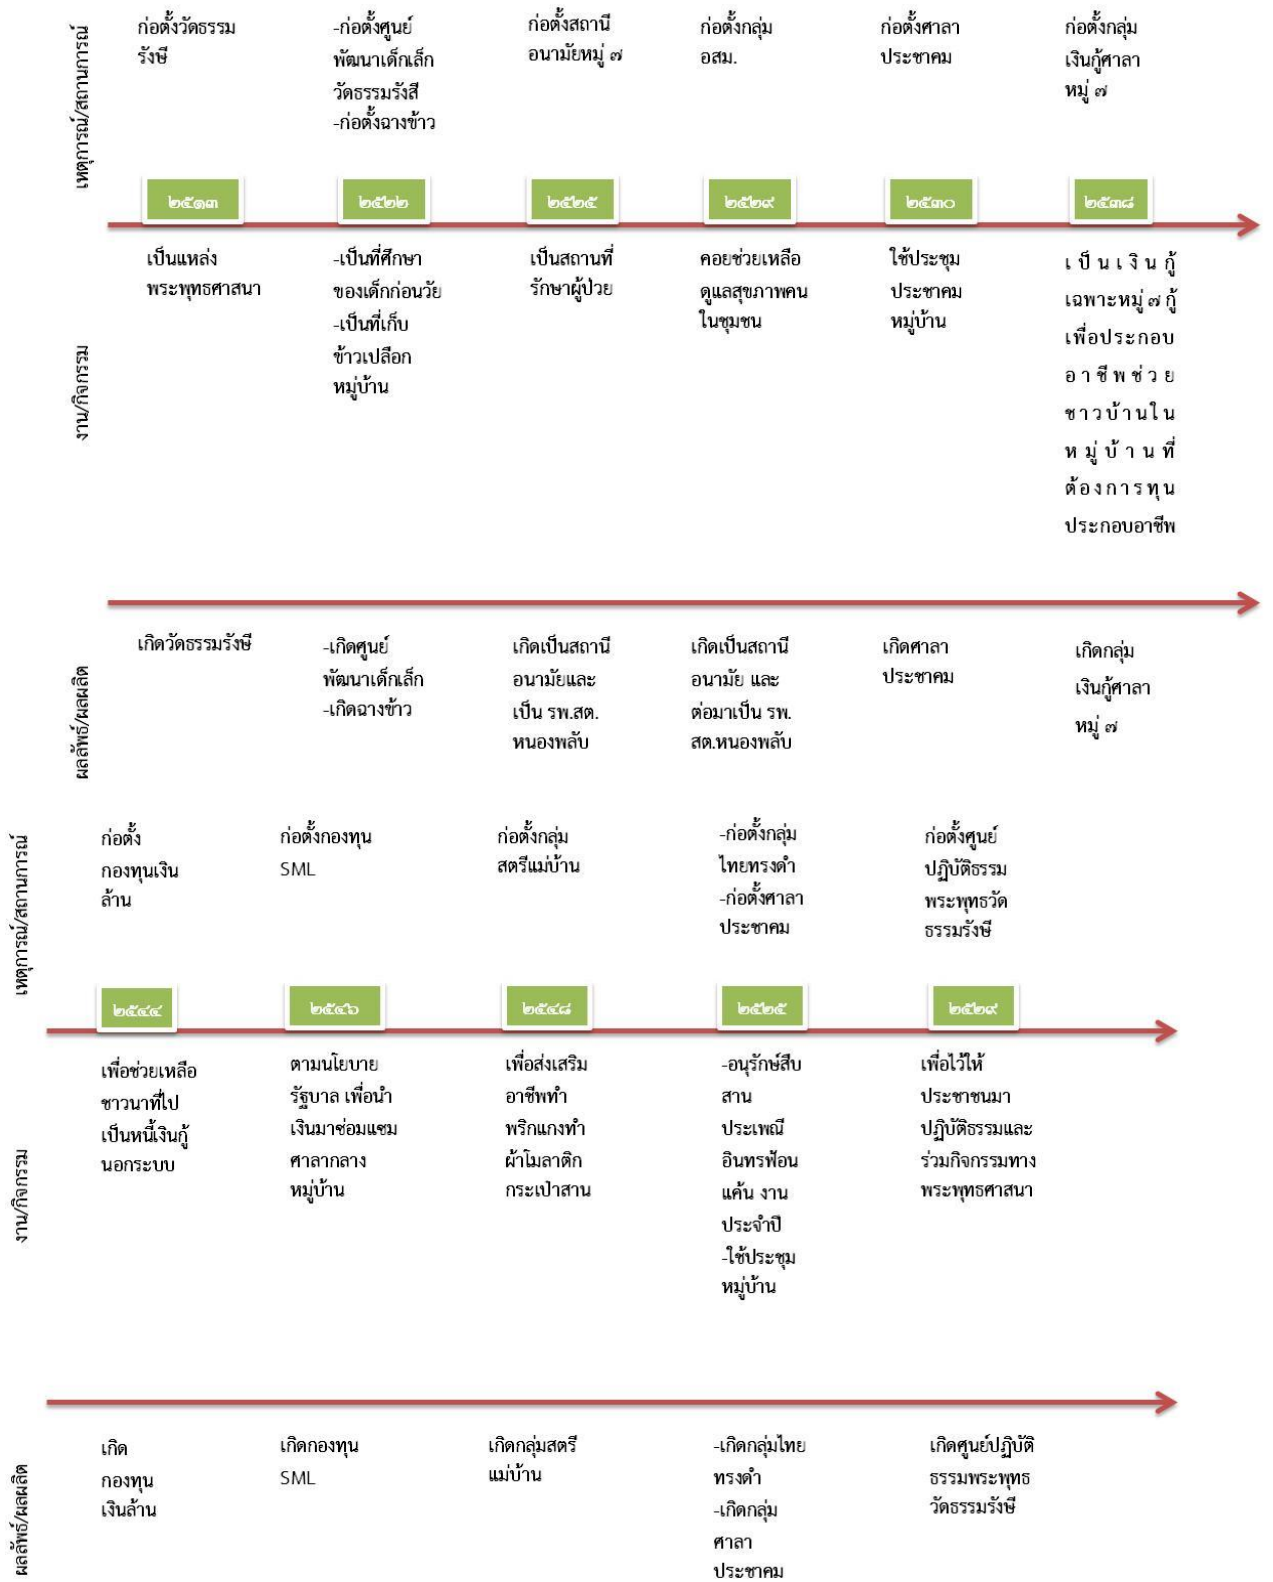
เหตุการณ์/สถานการณ์

ก่อตั้งวัดธรรมรังษี

-ก่อตั้งศูนย์พัฒนาเด็กเล็กวัดธรรมรังสี
-ก่อตั้งฉางข้าว

ก่อตั้งสถานีอนามัยหมู่ ๗

ก่อตั้งกลุ่มอสม.

ก่อตั้งศาลาประชาคม

ก่อตั้งกลุ่มเงินกู้ศาลาหมู่ ๗

๒๕๑๓

๒๕๒๒

๒๕๒๕

๒๕๒๙

๒๕๓๐

๒๕๓๘

งาน/กิจกรรม

เป็นแหล่งพระพุทธศาสนา

-เป็นที่ศึกษาของเด็กก่อนวัย
-เป็นที่เก็บข้าวเปลือกหมู่บ้าน

เป็นสถานที่รักษาผู้ป่วย

คอยช่วยเหลือดูแลสุขภาพคนในชุมชน

ใช้ประชุมประชาคมหมู่บ้าน

เป็นเงินกู้เฉพาะหมู่ ๗ กู้เพื่อประกอบอาชีพช่วยชาวบ้านในหมู่บ้านที่ต้องการทุนประกอบอาชีพ

ผลลัพธ์/ผลผลิต

เกิดวัดธรรมรังษี

-เกิดศูนย์พัฒนาเด็กเล็ก
-เกิดฉางข้าว

เกิดเป็นสถานีอนามัยและเป็น รพ.สต. หนองพลับ

เกิดเป็นสถานีอนามัย และต่อมาเป็น รพ. สต.หนองพลับ

เกิดศาลาประชาคม

เกิดกลุ่มเงินกู้ศาลาหมู่ ๗

เหตุการณ์/สถานการณ์

ก่อตั้งกองทุนเงินล้าน

ก่อตั้งกองทุน SML

ก่อตั้งกลุ่มสตรีแม่บ้าน

-ก่อตั้งกลุ่มไทยทรงดำ
-ก่อตั้งศาลาประชาคม

ก่อตั้งศูนย์ปฏิบัติธรรมพระพุทธวัดธรรมรังษี

๒๕๔๔

๒๕๔๖

๒๕๔๘

๒๕๒๕

๒๕๒๙

งาน/กิจกรรม

เพื่อช่วยเหลือชาวนาที่ไปเป็นหนี้เงินกู้นอกระบบ

ตามนโยบายรัฐบาล เพื่อนำเงินมาซ่อมแซมศาลากลางหมู่บ้าน

เพื่อส่งเสริมอาชีพทำพริกแกงทำผ้าโมลาดิกกระเป๋าสาน

-อนุรักษ์สืบสานประเพณีอินทรฟ้อนแค้น งานประจำปี
-ใช้ประชุมหมู่บ้าน

เพื่อไว้ให้ประชาชนมาปฏิบัติธรรมและร่วมกิจกรรมทางพระพุทธศาสนา

ผลลัพธ์/ผลผลิต

เกิดกองทุนเงินล้าน

เกิดกองทุน SML

เกิดกลุ่มสตรีแม่บ้าน

-เกิดกลุ่มไทยทรงดำ
-เกิดกลุ่มศาลาประชาคม

เกิดศูนย์ปฏิบัติธรรมพระพุทธวัดธรรมรังษี